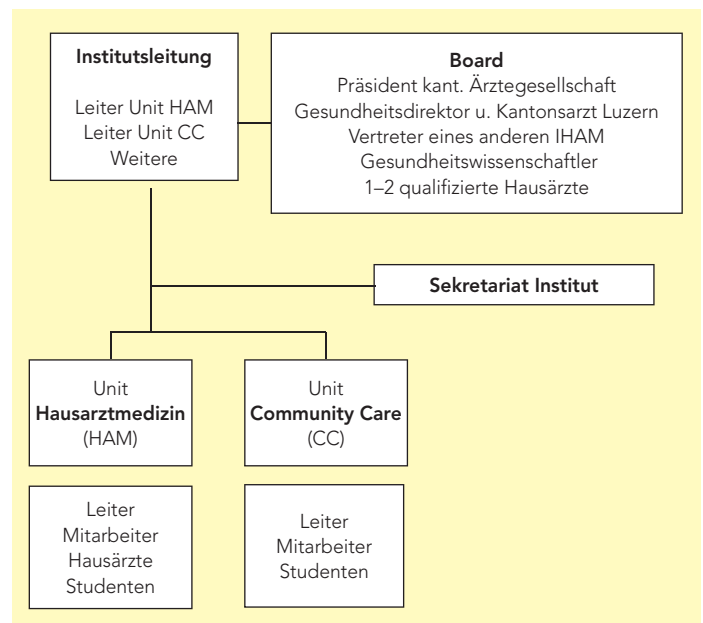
**Institutsleitung**

Leiter Unit HAM
Leiter Unit CC
Weitere

**Board**
Präsident kant. Ärztegesellschaft
Gesundheitsdirektor u. Kantonsarzt Luzern
Vertreter eines anderen IHAM
Gesundheitswissenschaftler
1–2 qualifizierte Hausärzte

**Sekretariat Institut**

Unit
**Hausarztmedizin**
(HAM)

Unit
**Community Care**
(CC)

Leiter
Mitarbeiter
Hausärzte
Studenten

Leiter
Mitarbeiter
Studenten